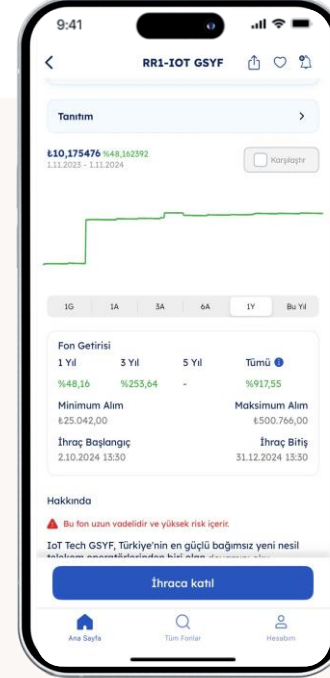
9:41

RR1-IOT GSYF

Tanıtım

₺10,175476 %48,162392
1.11.2023 - 1.11.2024

Karşılaştır

1G 1A 3A 6A 1Y Bu Yıl

Fon Getirisi

| 1 Yıl | 3 Yıl | 5 Yıl | Tümü |
|---|---|---|---|
| %48,16 | %253,64 | - | %917,55 |

Minimum Alım
₺25.042,00

Maksimum Alım
₺500.766,00

İhraç Başlangıç
2.10.2024 13:30

İhraç Bitiş
31.12.2024 13:30

Hakkında

Bu fon uzun vadelidir ve yüksek risk içerir.

IoT Tech GSYF, Türkiye'nin en güçlü bağımsız yeni nesil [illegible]

İhraca katıl

Ana Sayfa
Tüm Fonlar
Hesabım